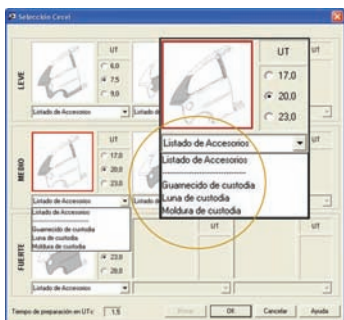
Selección Level

LEVE

UT
6,0
7,5
9,0

Listado de Accesorios

Listado de

MEDIO

UT
17,0
20,0
23,0

Listado de Accesorios
Listado de Accesorios
Guarnecido de custodia
Luna de custodia
Moldura de custodia

FUERTE

23,0
28,0

Listado de Accesorios

UT
17,0
20,0
23,0

Listado de Accesorios
Listado de Accesorios
Guarnecido de custodia
Luna de custodia
Moldura de custodia

UT

UT

UT

Tiempo de preparación en UTs: 1,5

Borrar

OK

Cancelar

Ayuda